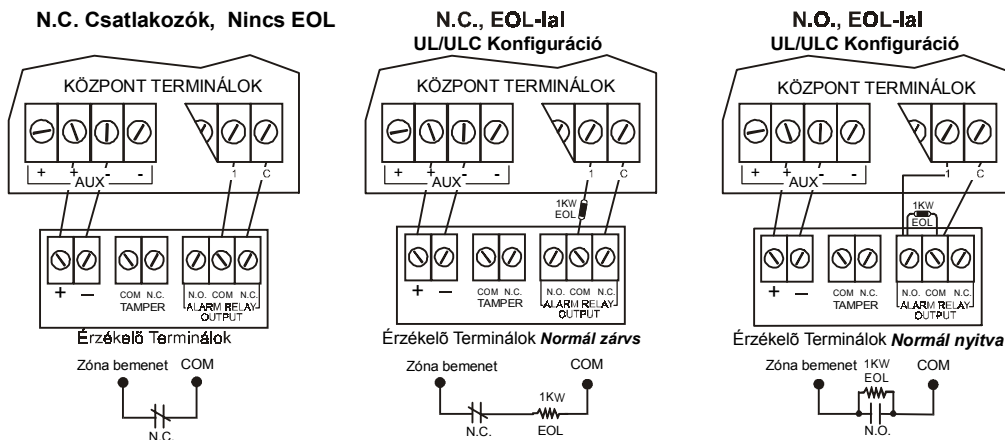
N.C. Csatlakozók, Nincs EOL

KÖZPONT TERMINÁLOK

+ + AUX - -

1 C

+ —

COM N.C. TAMPER

N.O. COM N.C. ALARM RELAY OUTPUT

Érzékelõ Terminálok

Zóna bemenet COM

N.C.

N.C., EOL-lal
UL/ULC Konfiguráció

KÖZPONT TERMINÁLOK

+ + AUX - -

1 C

1KW EOL

+ —

COM N.C. TAMPER

N.O. COM N.C. ALARM RELAY OUTPUT

Érzékelõ Terminálok ***Normál zárvs***

Zóna bemenet COM

1KW

N.C. EOL

N.O., EOL-lal
UL/ULC Konfiguráció

KÖZPONT TERMINÁLOK

+ + AUX - -

1 C

1KW EOL

+ —

COM N.C. TAMPER

N.O. COM N.C. ALARM RELAY OUTPUT

Érzékelõ Terminálok ***Normál nyitva***

Zóna bemenet 1KW EOL COM

N.O.